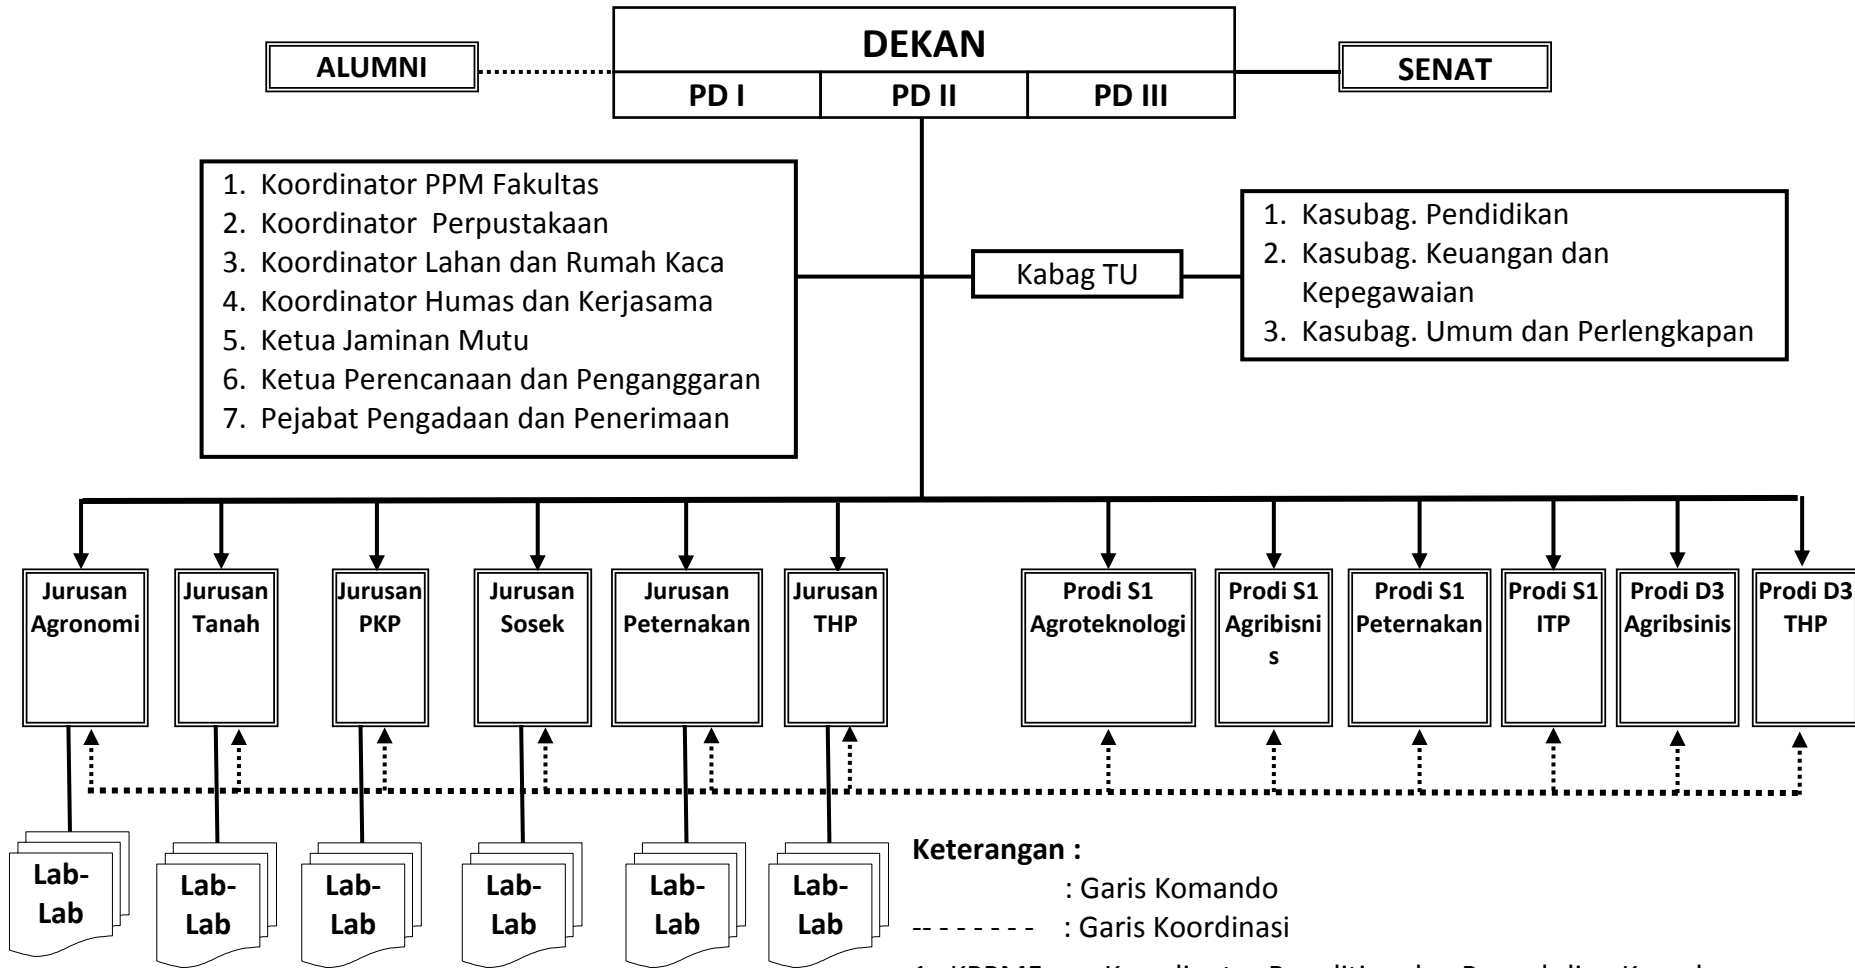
DEKAN

PD I | PD II | PD III

ALUMNI

SENAT

1. Koordinator PPM Fakultas
2. Koordinator Perpustakaan
3. Koordinator Lahan dan Rumah Kaca
4. Koordinator Humas dan Kerjasama
5. Ketua Jaminan Mutu
6. Ketua Perencanaan dan Penganggaran
7. Pejabat Pengadaan dan Penerimaan

Kabag TU

1. Kasubag. Pendidikan
2. Kasubag. Keuangan dan Kepegawaian
3. Kasubag. Umum dan Perlengkapan

Jurusan Agronomi

Jurusan Tanah

Jurusan PKP

Jurusan Sosek

Jurusan Peternakan

Jurusan THP

Prodi S1 Agroteknologi

Prodi S1 Agribisni s

Prodi S1 Peternakan

Prodi S1 ITP

Prodi D3 Agribsinis

Prodi D3 THP

Lab-Lab

Lab-Lab

Lab-Lab

Lab-Lab

Lab-Lab

Lab-Lab

Keterangan :
: Garis Komando
-- - - - - - : Garis Koordinasi

1. KPPMF = Koordinator Penelitian dan Pengabdian Kepada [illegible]